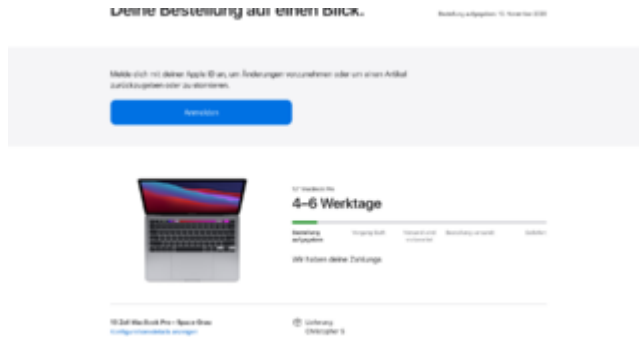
Deine Bestellung auf einen Blick.

Bestellung aufgegeben: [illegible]

Melde dich mit deiner Apple ID an, um Änderungen vorzunehmen oder um einen Artikel zurückzugeben oder zu stornieren.

Anmelden

13" MacBook Pro

4–6 Werktage

Bestellung aufgegeben

Eingang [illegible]

Versand wird vorbereitet

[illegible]

Geliefert

Wir haben deine Zahlung.

13-Zoll MacBook Pro – Space Grau

Konfigurationsdetails anzeigen

Lieferung

Christopher S